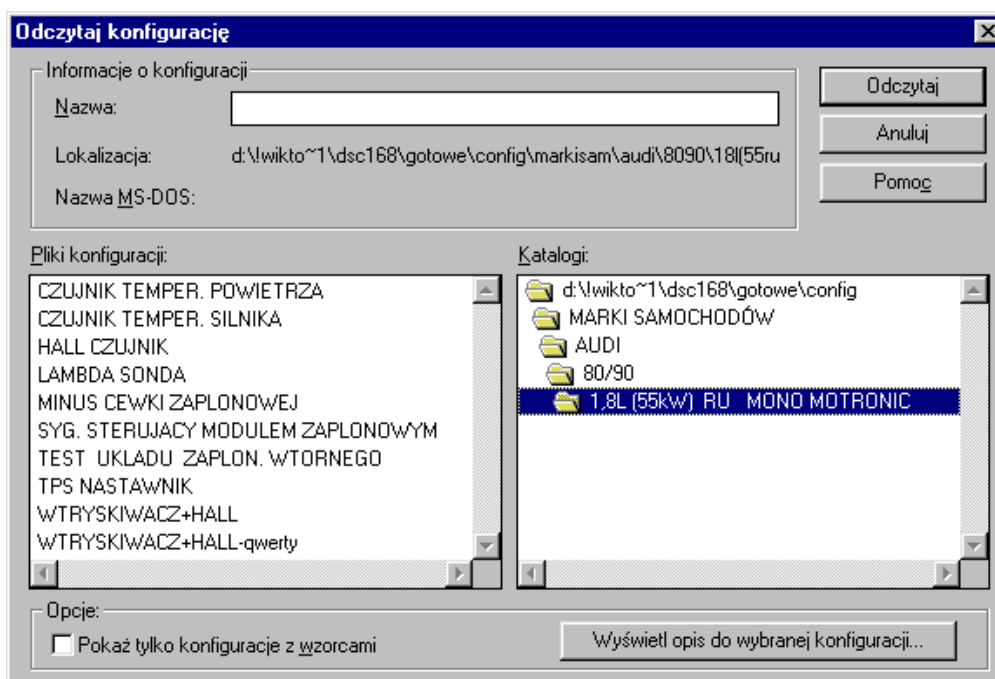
Odczytaj konfigurację

Informacje o konfiguracji

Nazwa:

Lokalizacja: d:\!wikto~1\dsc168\gotowe\config\markisam\audi\8090\18l(55ru

Nazwa MS-DOS:

Odczytaj

Anuluj

Pomoc

Pliki konfiguracji:

CZUJNIK TEMPER. POWIETRZA
CZUJNIK TEMPER. SILNIKA
HALL CZUJNIK
LAMBDA SONDA
MINUS CEWKI ZAPLONOWEJ
SYG. STERUJACY MODULEM ZAPLONOWYM
TEST UKLADU ZAPLON. WTORNEGO
TPS NASTAWNIK
WTRYSKIWACZ+HALL
WTRYSKIWACZ+HALL-qwerty

Katalogi:

d:\!wikto~1\dsc168\gotowe\config
MARKI SAMOCHODÓW
AUDI
80/90
1.8L (55kW) RU MONO MOTRONIC

Opcje:

Pokaż tylko konfiguracje z wzorcami

Wyświetl opis do wybranej konfiguracji...